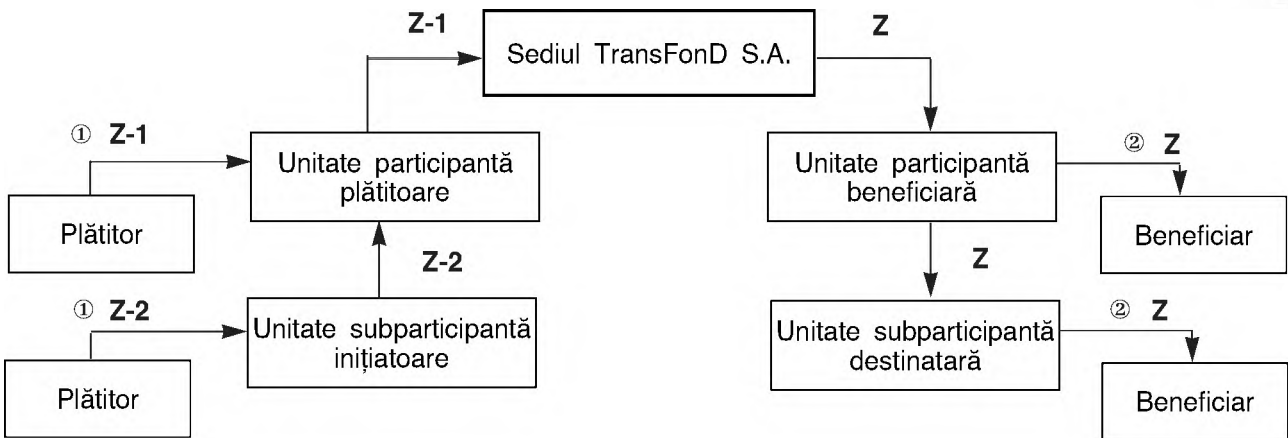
Z-1

Sediul TransFonD S.A.

Z

① Z-1

Unitate participantă plătitoare

Unitate participantă beneficiară

② Z

Plătitor

Beneficiar

Z-2

Z

① Z-2

Unitate subparticipantă inițiatoare

Unitate subparticipantă destinatară

② Z

Plătitor

Beneficiar